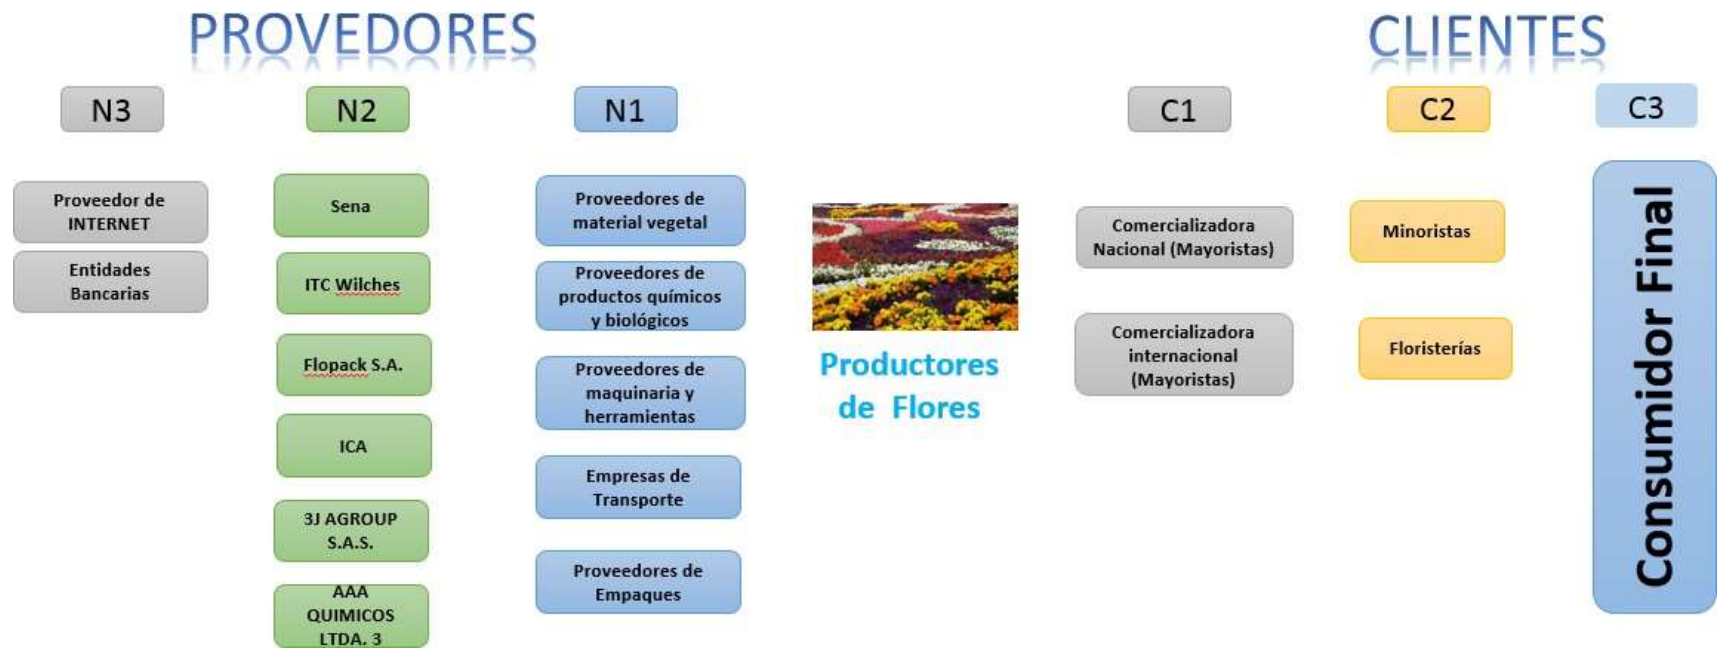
PROVEDORES

CLIENTES

N3

N2

N1

C1

C2

C3

Proveedor de INTERNET

Entidades Bancarias

Sena

ITC Wilches

Flopack S.A.

ICA

3J AGROUP S.A.S.

AAA QUIMICOS LTDA. 3

Proveedores de material vegetal

Proveedores de productos químicos y biológicos

Proveedores de maquinaria y herramientas

Empresas de Transporte

Proveedores de Empaques

Productores de Flores

Comercializadora Nacional (Mayoristas)

Comercializadora internacional (Mayoristas)

Minoristas

Floristerías

Consumidor Final